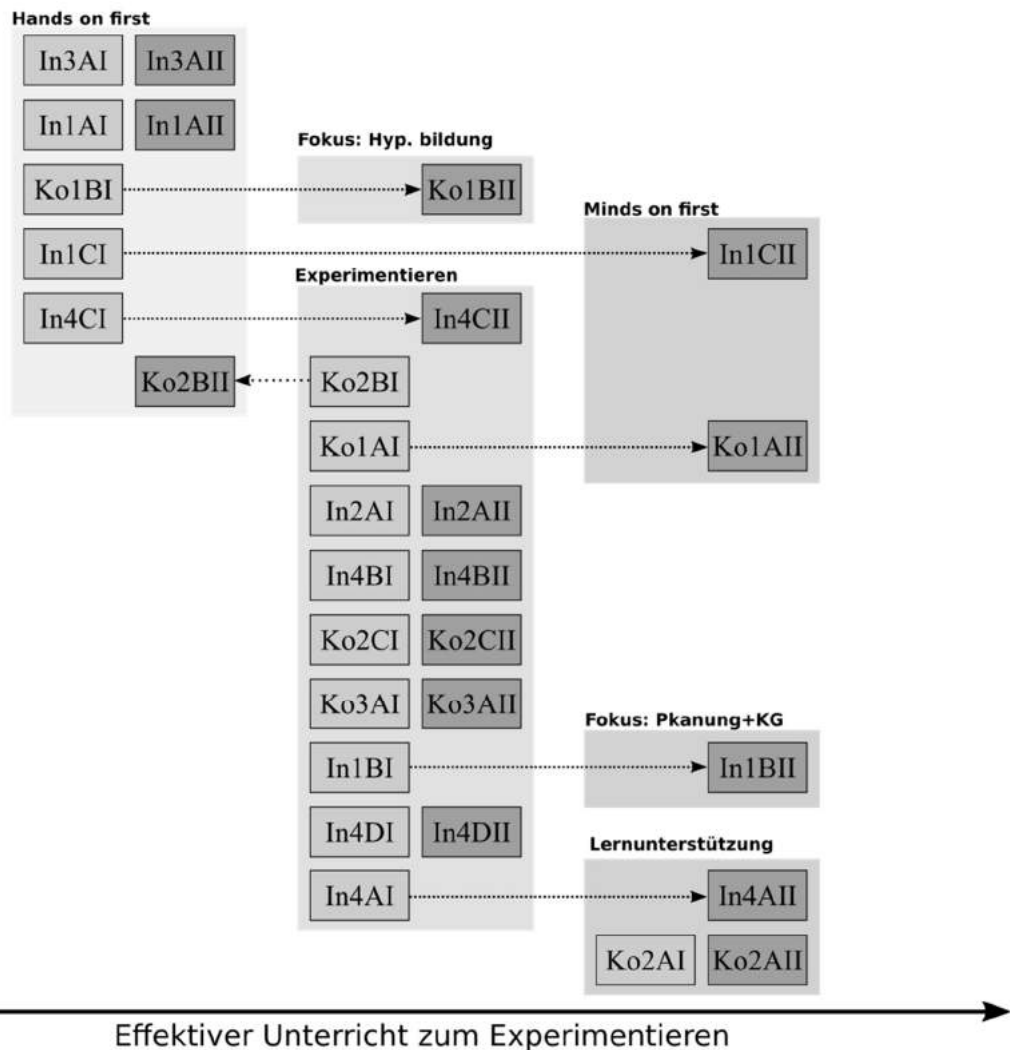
Hands on first

In3AI In3AII

In1AI In1AII

Ko1BI

In1CI

In4CI

Ko2BII

Fokus: Hyp. bildung

Ko1BII

Minds on first

In1CII

Ko1AII

Experimentieren

In4CII

Ko2BI

Ko1AI

In2AI In2AII

In4BI In4BII

Ko2CI Ko2CII

Ko3AI Ko3AII

In1BI

In4DI In4DII

In4AI

Fokus: Pkanung+KG

In1BII

Lernunterstützung

In4AII

Ko2AI Ko2AII

Effektiver Unterricht zum Experimentieren